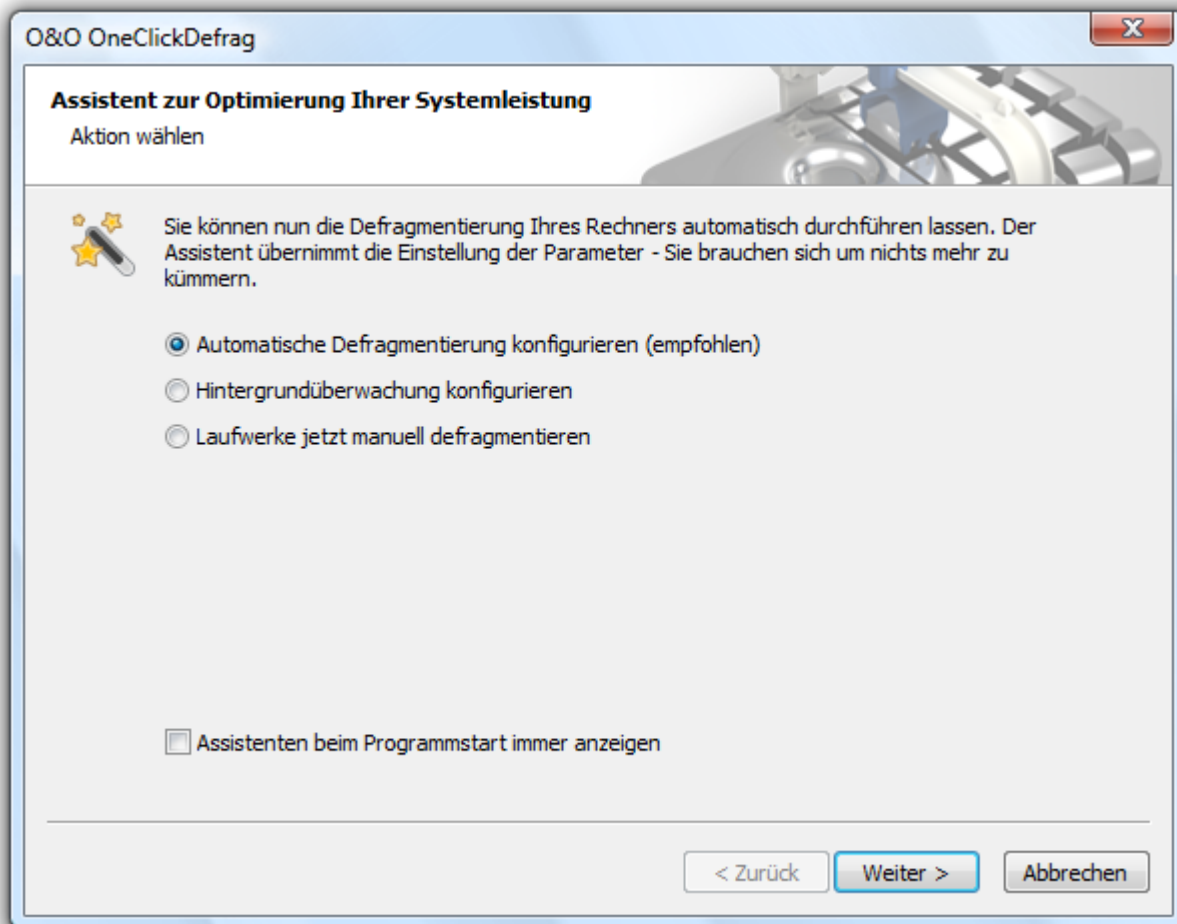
O&O OneClickDefrag

**Assistent zur Optimierung Ihrer Systemleistung**
Aktion wählen

Sie können nun die Defragmentierung Ihres Rechners automatisch durchführen lassen. Der Assistent übernimmt die Einstellung der Parameter - Sie brauchen sich um nichts mehr zu kümmern.

Automatische Defragmentierung konfigurieren (empfohlen)
Hintergrundüberwachung konfigurieren
Laufwerke jetzt manuell defragmentieren

Assistenten beim Programmstart immer anzeigen

< Zurück
Weiter >
Abbrechen